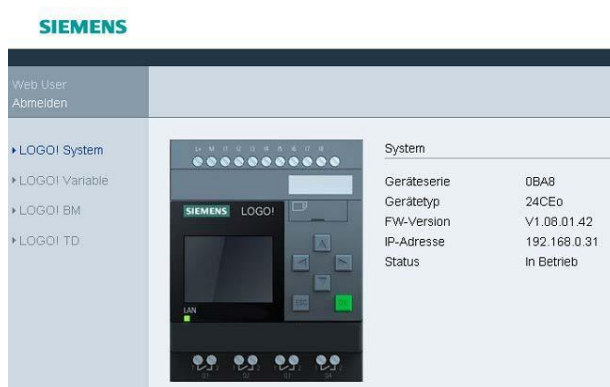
SIEMENS

Web User
Abmelden

▸LOGO! System
▸LOGO! Variable
▸LOGO! BM
▸LOGO! TD

SIEMENS LOGO!

LAN

ESC OK

System

| | |
|---|---|
| Geräteserie | 0BA8 |
| Gerätetyp | 24CEo |
| FW-Version | V1.08.01.42 |
| IP-Adresse | 192.168.0.31 |
| Status | In Betrieb |